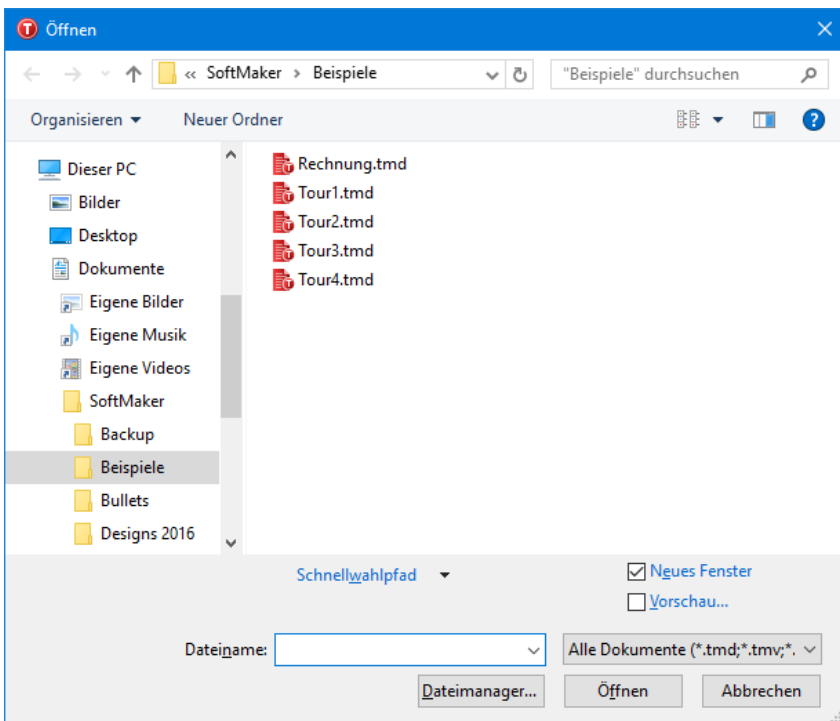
Öffnen

« SoftMaker › Beispiele

"Beispiele" durchsuchen

Organisieren ▾ Neuer Ordner

Dieser PC
Bilder
Desktop
Dokumente
Eigene Bilder
Eigene Musik
Eigene Videos
SoftMaker
Backup
Beispiele
Bullets
Designs 2016

Rechnung.tmd
Tour1.tmd
Tour2.tmd
Tour3.tmd
Tour4.tmd

Schnellwahlpfad ▾

Neues Fenster
Vorschau...

Dateiname:

Alle Dokumente (*.tmd;*.tmv;*.

Dateimanager...
Öffnen
Abbrechen